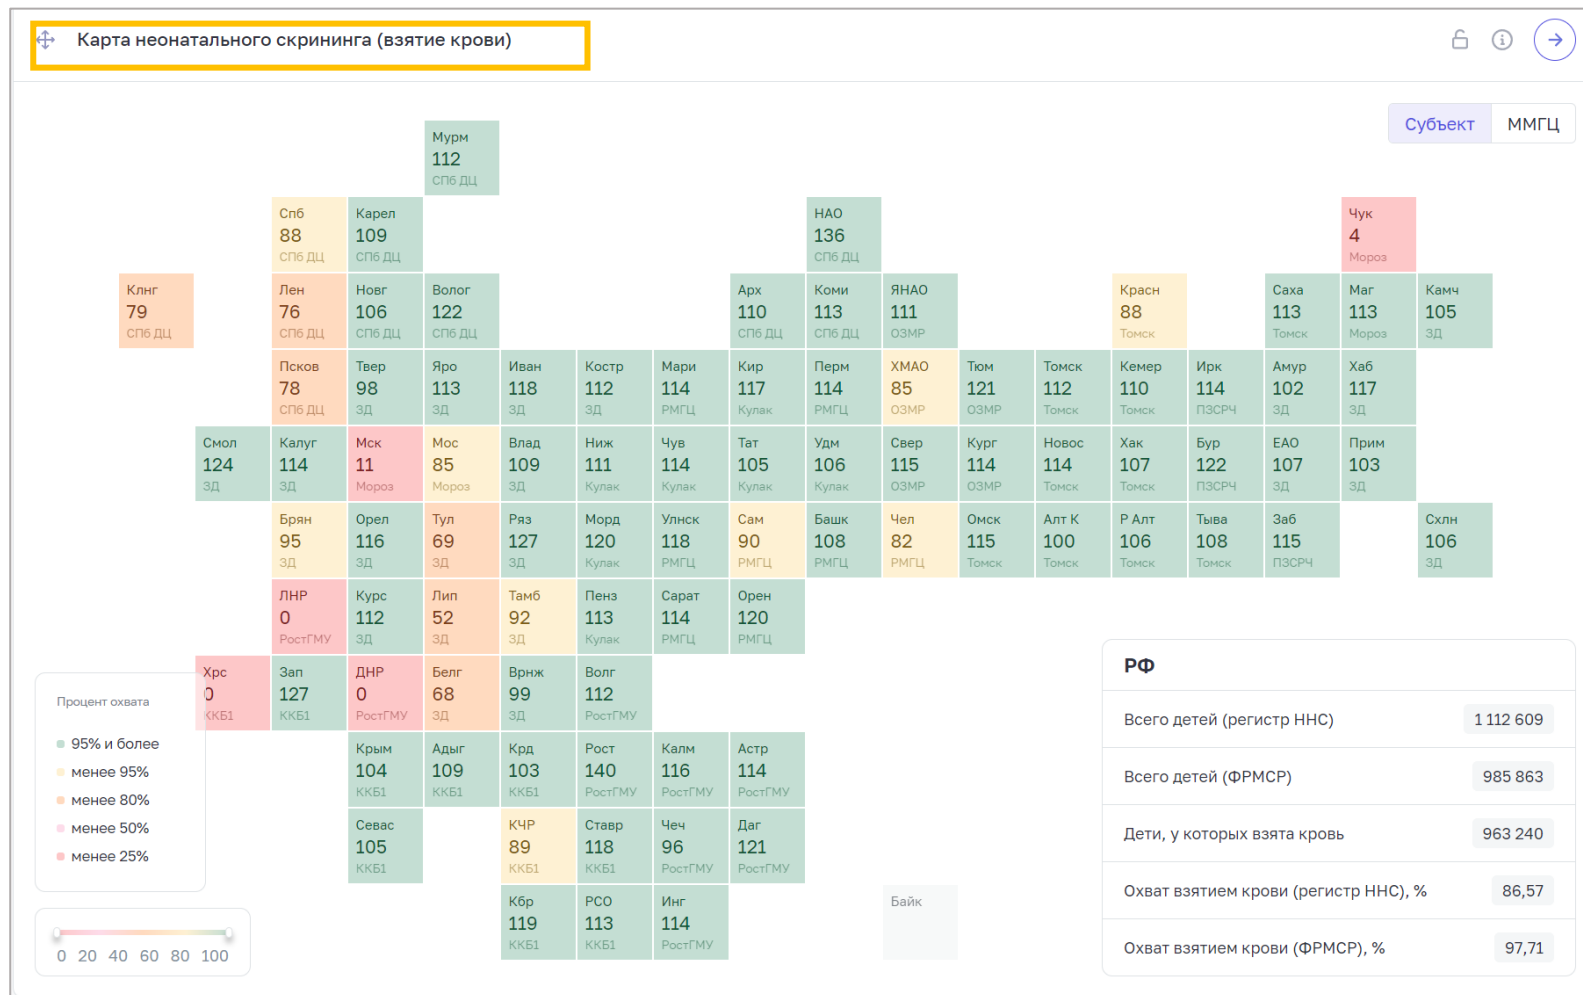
Карта неонатального скрининга (взятие крови)

Субъект ММГЦ

Мурм 112 СПб ДЦ

Спб 88 СПб ДЦ
Карел 109 СПб ДЦ
НАО 136 СПб ДЦ
Чук 4 Мороз

Клнг 79 СПб ДЦ
Лен 76 СПб ДЦ
Новг 106 СПб ДЦ
Волог 122 СПб ДЦ
Арх 110 СПб ДЦ
Коми 113 СПб ДЦ
ЯНАО 111 ОЗМР
Красн 88 Томск
Саха 113 Томск
Маг 113 Мороз
Камч 105 ЗД

Псков 78 СПб ДЦ
Твер 98 ЗД
Яро 113 ЗД
Иван 118 ЗД
Костр 112 ЗД
Мари 114 РМГЦ
Кир 117 Кулак
Перм 114 РМГЦ
ХМАО 85 ОЗМР
Тюм 121 ОЗМР
Томск 112 Томск
Кемер 110 Томск
Ирк 114 ПЗСРЧ
Амур 102 ЗД
Хаб 117 ЗД

Смол 124 ЗД
Калуг 114 ЗД
Мск 11 Мороз
Мос 85 Мороз
Влад 109 ЗД
Ниж 111 Кулак
Чув 114 Кулак
Тат 105 Кулак
Удм 106 Кулак
Свер 115 ОЗМР
Кург 114 ОЗМР
Новос 114 Томск
Хак 107 Томск
Бур 122 ПЗСРЧ
ЕАО 107 ЗД
Прим 103 ЗД

Брян 95 ЗД
Орел 116 ЗД
Тул 69 ЗД
Ряз 127 ЗД
Морд 120 Кулак
Улнск 118 РМГЦ
Сам 90 РМГЦ
Башк 108 РМГЦ
Чел 82 РМГЦ
Омск 115 Томск
Алт К 100 Томск
Р Алт 106 Томск
Тыва 108 Томск
Заб 115 ПЗСРЧ
Схлн 106 ЗД

ЛНР 0 РостГМУ
Курс 112 ЗД
Лип 52 ЗД
Тамб 92 ЗД
Пенз 113 Кулак
Сарат 114 РМГЦ
Орен 120 РМГЦ

Хрс 0 ККБ1
Зап 127 ККБ1
ДНР 0 РостГМУ
Белг 68 ЗД
Врнж 99 ЗД
Волг 112 РостГМУ

Крым 104 ККБ1
Адыг 109 ККБ1
Крд 103 ККБ1
Рост 140 РостГМУ
Калм 116 РостГМУ
Астр 114 РостГМУ

Севас 105 ККБ1
КЧР 89 ККБ1
Ставр 118 ККБ1
Чеч 96 РостГМУ
Даг 121 РостГМУ

Кбр 119 ККБ1
РСО 113 ККБ1
Инг 114 РостГМУ
Байк

Процент охвата
95% и более
менее 95%
менее 80%
менее 50%
менее 25%

0 20 40 60 80 100

РФ
| Всего детей (регистр ННС) | 1 112 609 |
|---|---|
| Всего детей (ФРМСР) | 985 863 |
| Дети, у которых взята кровь | 963 240 |
| Охват взятием крови (регистр ННС), % | 86,57 |
| Охват взятием крови (ФРМСР), % | 97,71 |